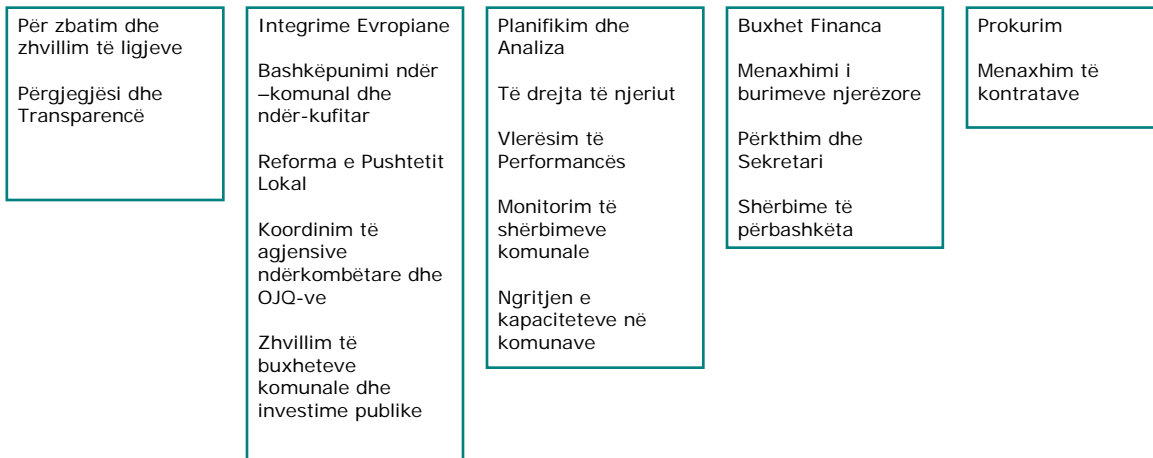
Për zbatim dhe zhvillim të ligjeve

Përgjegjësi dhe Transparencë

Integrime Evropiane

Bashkëpunimi ndër –komunal dhe ndër-kufitar

Reforma e Pushtetit Lokal

Koordinim të agjensive ndërkombëtare dhe OJQ-ve

Zhvillim të buxheteve komunale dhe investime publike

Planifikim dhe Analiza

Të drejta të njeriut

Vlerësim të Performancës

Monitorim të shërbimeve komunale

Ngritjen e kapaciteteve në komunave

Buxhet Financa

Menaxhimi i burimeve njerëzore

Përkthim dhe Sekretari

Shërbime të përbashkëta

Prokurim

Menaxhim të kontratave